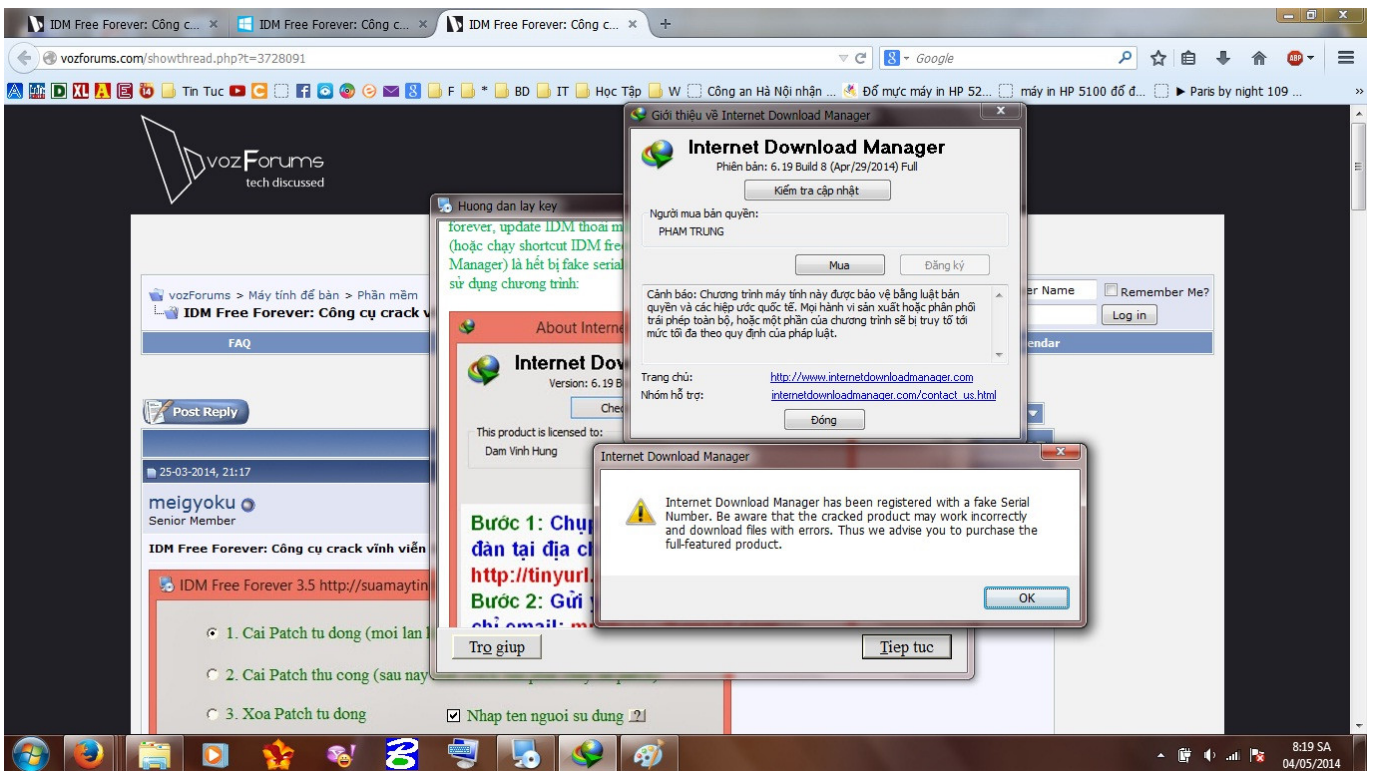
IDM Free Forever: Công c... × IDM Free Forever: Công c... × IDM Free Forever: Công c... × +

vozforums.com/showthread.php?t=3728091

Google

Tin Tuc F * BD IT Học Tập W Công an Hà Nội nhận ... Đổ mực máy in HP 52... máy in HP 5100 đổ đ... ▶ Paris by night 109 ...

vozForums
tech discussed

vozForums > Máy tính để bàn > Phần mềm
IDM Free Forever: Công cụ crack v

FAQ

er Name Remember Me?
Log in
endar

Post Reply

25-03-2014, 21:17

meigyoku
Senior Member

IDM Free Forever: Công cụ crack vĩnh viễn

IDM Free Forever 3.5 http://suamaytin

1. Cai Patch tu dong (moi lan l
2. Cai Patch thu cong (sau nay
3. Xoa Patch tu dong

Nhap ten nguoi su dung ?

Huong dan lay key

forever, update IDM thoải m
(hoặc chạy shortcut IDM fre
Manager) là hết bị fake serial
sử dụng chương trình:

About Intern

Internet Dow
Version: 6.19 B
Chec
This product is licensed to:
Dam Vinh Hung

Bước 1: Chụp
đàn tại địa ch
http://tinyurl.
Bước 2: Gửi
chỉ email:

Tro giup
Tiep tuc

Giới thiệu về Internet Download Manager

Internet Download Manager
Phiên bản: 6.19 Build 8 (Apr/29/2014) Full
Kiểm tra cập nhật

Người mua bản quyền:
PHAM TRUNG

Mua
Đăng ký

Cảnh báo: Chương trình máy tính này được bảo vệ bằng luật bản quyền và các hiệp ước quốc tế. Mọi hành vi sản xuất hoặc phân phối trái phép toàn bộ, hoặc một phần của chương trình sẽ bị truy tố tới mức tối đa theo quy định của pháp luật.

Trang chủ: http://www.internetdownloadmanager.com
Nhóm hỗ trợ: internetdownloadmanager.com/contact_us.html

Đóng

Internet Download Manager

Internet Download Manager has been registered with a fake Serial Number. Be aware that the cracked product may work incorrectly and download files with errors. Thus we advise you to purchase the full-featured product.

OK

8:19 SA
04/05/2014